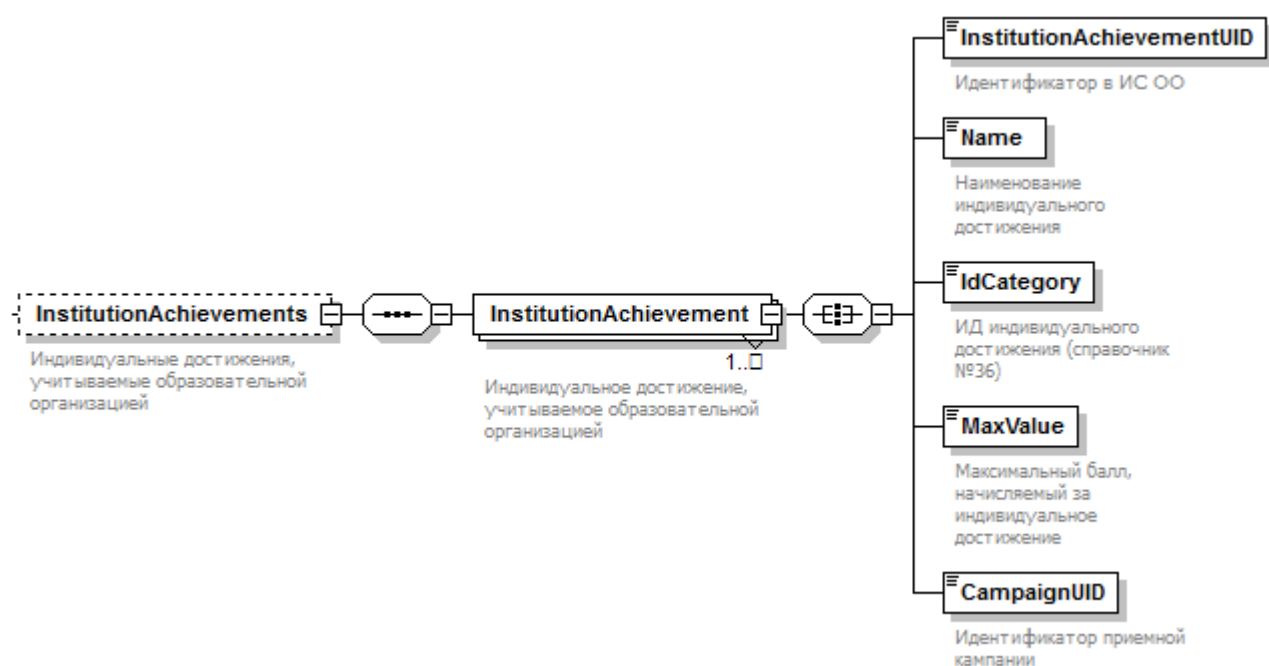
InstitutionAchievements

Индивидуальные достижения, учитываемые образовательной организацией

InstitutionAchievement

1..∞

Индивидуальное достижение, учитываемое образовательной организацией

InstitutionAchievementUID

Идентификатор в ИС ОО

Name

Наименование индивидуального достижения

IdCategory

ИД индивидуального достижения (справочник №36)

MaxValue

Максимальный балл, начисляемый за индивидуальное достижение

CampaignUID

Идентификатор приемной кампании